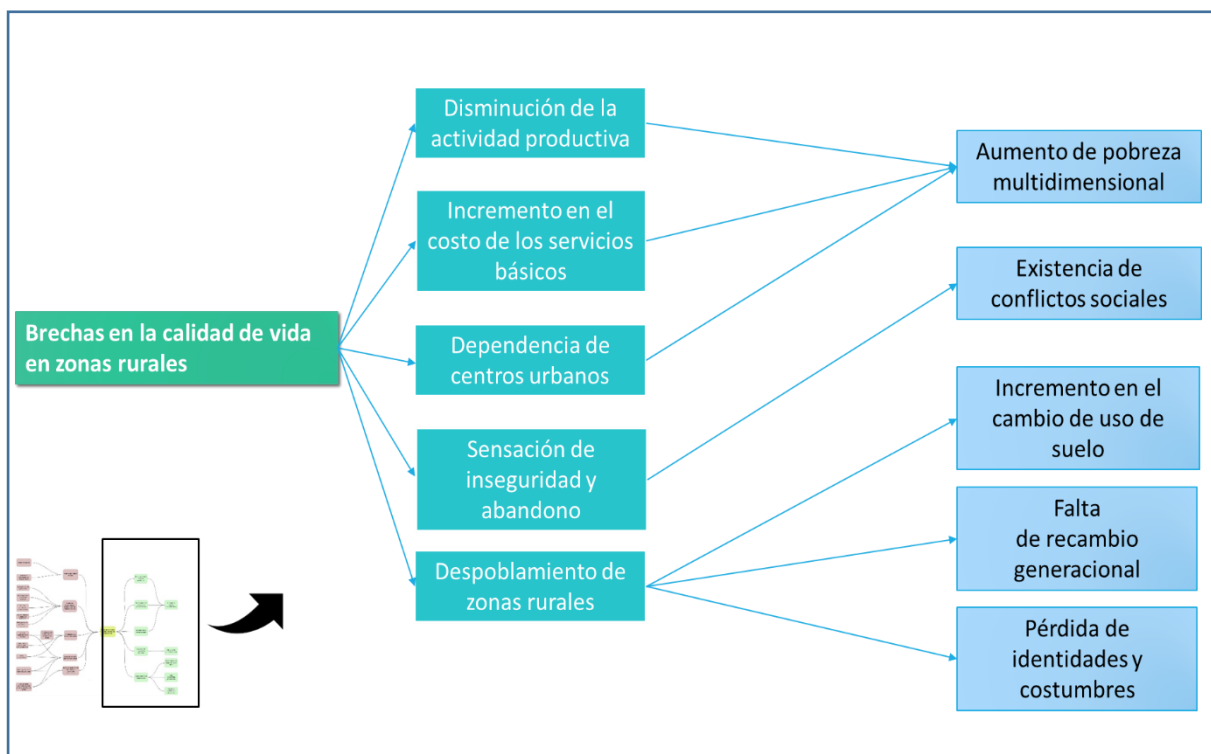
Brechas en la calidad de vida en zonas rurales

Disminución de la actividad productiva

Incremento en el costo de los servicios básicos

Dependencia de centros urbanos

Sensación de inseguridad y abandono

Despoblamiento de zonas rurales

Aumento de pobreza multidimensional

Existencia de conflictos sociales

Incremento en el cambio de uso de suelo

Falta de recambio generacional

Pérdida de identidades y costumbres